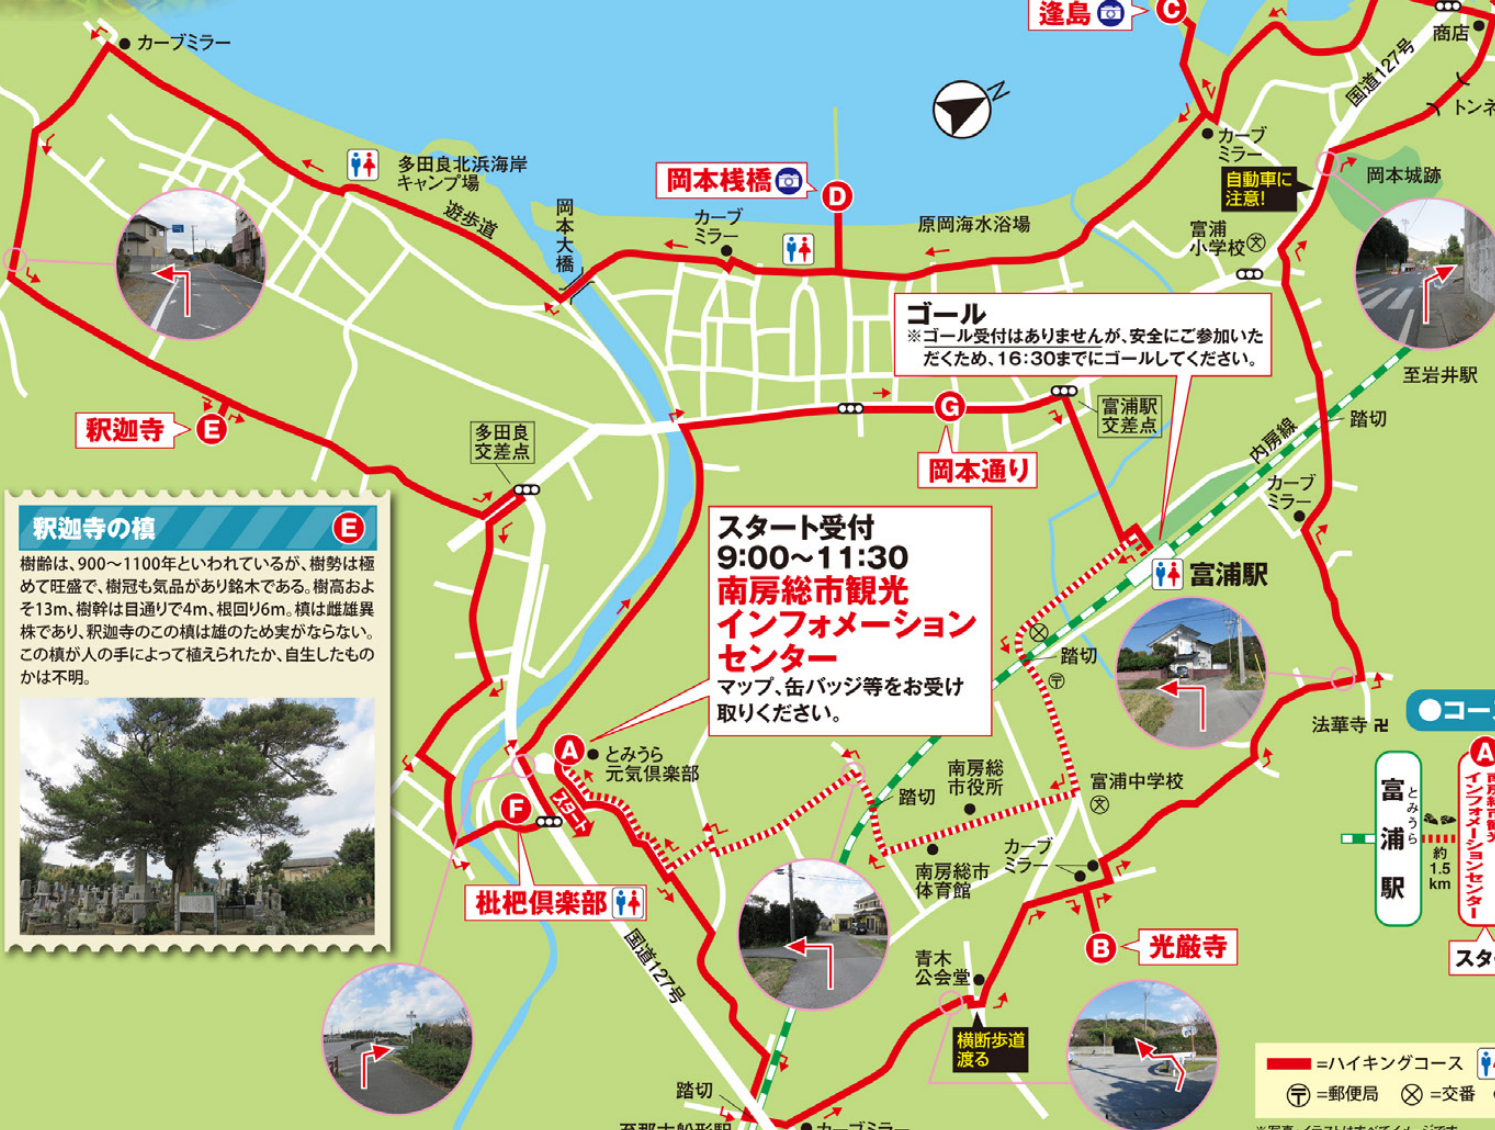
カーブミラー
逢島
C
商店
国道127号
トンネ
多田良北浜海岸
キャンプ場
遊歩道
岡本大橋
岡本桟橋
D
カーブミラー
原岡海水浴場
カーブミラー
自動車に注意!
岡本城跡
富浦小学校
ゴール
※ゴール受付はありませんが、安全にご参加いただくため、16:30までにゴールしてください。
至岩井駅
釈迦寺
E
多田良交差点
G
富浦駅交差点
岡本通り
内房線
踏切
カーブミラー

釈迦寺の槙
E
樹齢は、900～1100年といわれているが、樹勢は極めて旺盛で、樹冠も気品があり銘木である。樹高およそ13m、樹幹は目通りで4m、根回り6m。槙は雌雄異株であり、釈迦寺のこの槙は雄のため実がならない。この槙が人の手によって植えられたか、自生したものかは不明。

スタート受付
9:00～11:30
南房総市観光インフォメーションセンター
マップ、缶バッジ等をお受け取りください。
富浦駅
踏切
法華寺
コー
A
とみうら元気倶楽部
スタート
F
南房総市役所
踏切
富浦中学校
富浦駅
とみうら
約1.5km
A
南房総市観光インフォメーションセンター
スタ
枇杷倶楽部
南房総市体育館
カーブミラー
国道127号
青木公会堂
B
光厳寺
横断歩道渡る
踏切
=ハイキングコース
〒=郵便局
⊗=交番
カーブミラー